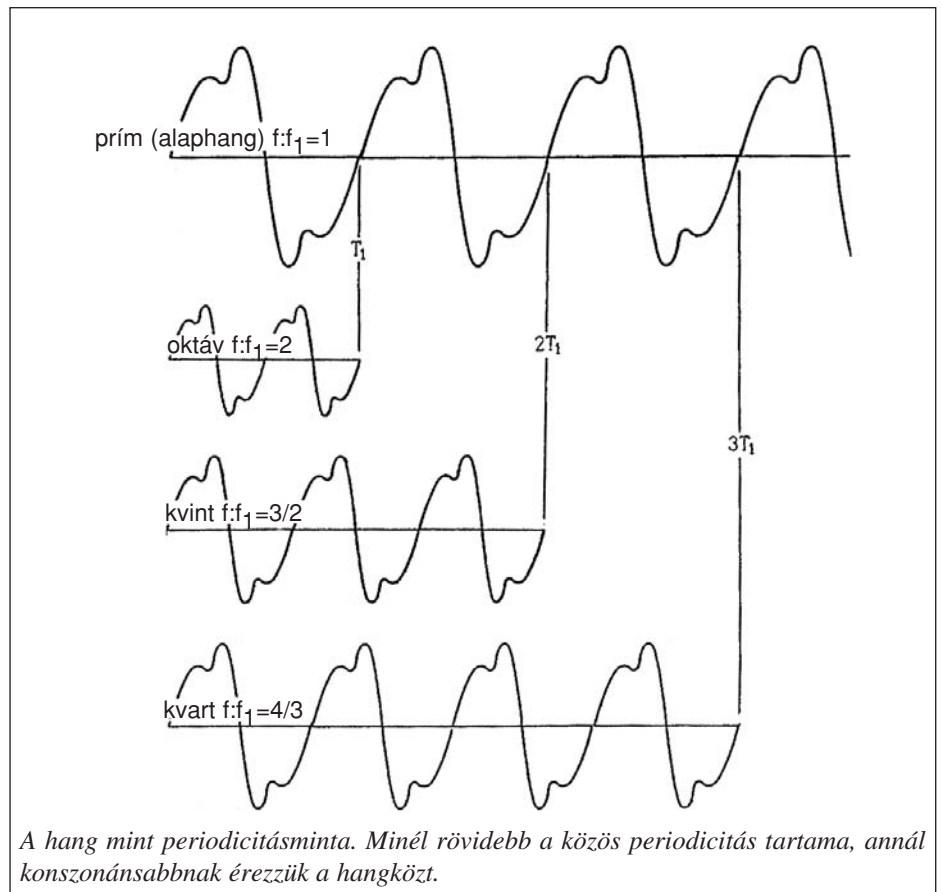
prím (alaphang) $f:f_1=1$

$T_1$

oktáv $f:f_1=2$

$2T_1$

$3T_1$

kvint $f:f_1=3/2$

kvart $f:f_1=4/3$

*A hang mint periodicitásminta. Minél rövidebb a közös periodicitás tartama, annál konszonánsabbnak érezzük a hangközt.*